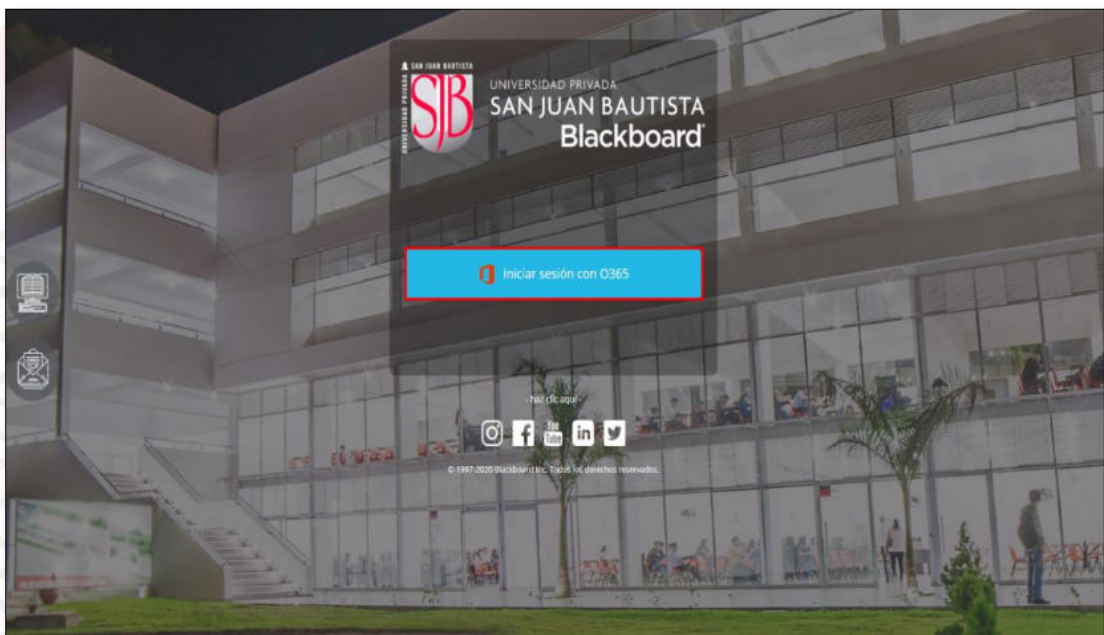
SAN JUAN BAUTISTA
UNIVERSIDAD PRIVADA
SJB
UNIVERSIDAD PRIVADA
SAN JUAN BAUTISTA
Blackboard

Iniciar sesión con O365

- haz clic aquí -

You Tube

© 1997-2020 Blackboard Inc. Todos los derechos reservados.